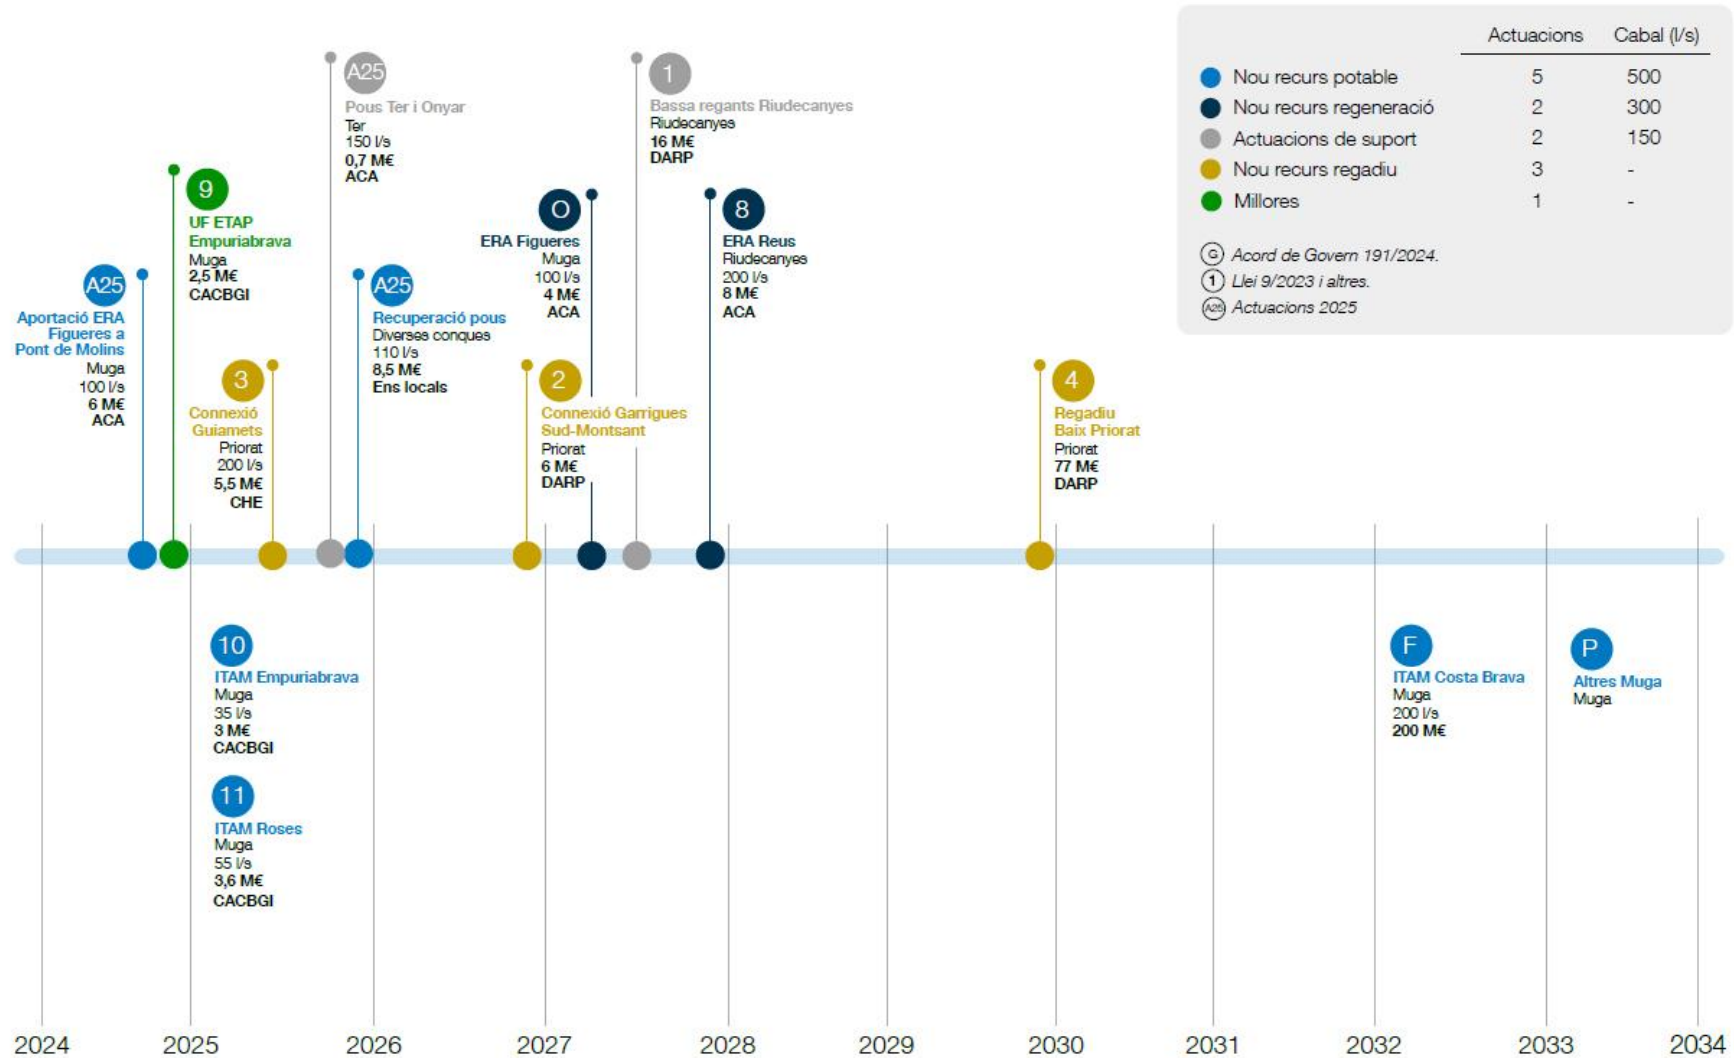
| | Actuacions | Cabal (l/s) |
|---|---|---|
| Nou recurs potable | 5 | 500 |
| Nou recurs regeneració | 2 | 300 |
| Actuacions de suport | 2 | 150 |
| Nou recurs regadiu | 3 | - |
| Millores | 1 | - |

G Acord de Govern 191/2024.
1 Llei 9/2023 i altres.
A25 Actuacions 2025

A25
Aportació ERA Figueres a Pont de Molins
Muga
100 l/s
6 M€
ACA

9
UF ETAP Empuriabrava
Muga
2,5 M€
CACBGI

3
Connexió Guiamets
Priorat
200 l/s
5,5 M€
CHE

A25
Pous Ter i Onyar
Ter
150 l/s
0,7 M€
ACA

A25
Recuperació pous
Diverses conques
110 l/s
8,5 M€
Ens locals

G
ERA Figueres
Muga
100 l/s
4 M€
ACA

2
Connexió Garrigues Sud-Montsant
Priorat
6 M€
DARP

1
Bassa regants Riudecanyes
Riudecanyes
16 M€
DARP

8
ERA Reus
Riudecanyes
200 l/s
8 M€
ACA

4
Regadiu Baix Priorat
Priorat
77 M€
DARP

10
ITAM Empuriabrava
Muga
35 l/s
3 M€
CACBGI

11
ITAM Roses
Muga
55 l/s
3,6 M€
CACBGI

F
ITAM Costa Brava
Muga
200 l/s
200 M€

P
Altres Muga
Muga

2024 2025 2026 2027 2028 2029 2030 2031 2032 2033 2034